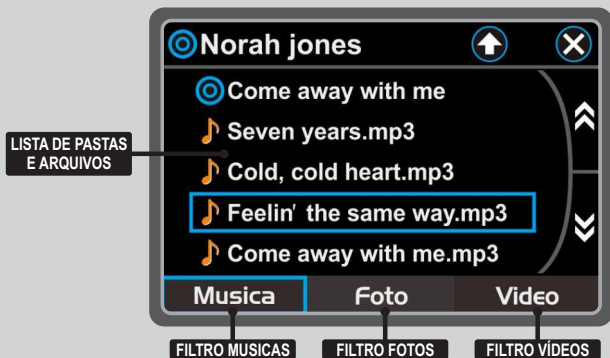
Norah jones

Come away with me

Seven years.mp3

Cold, cold heart.mp3

Feelin' the same way.mp3

Come away with me.mp3

LISTA DE PASTAS E ARQUIVOS

Musica

Foto

Video

FILTRO MUSICAS

FILTRO FOTOS

FILTRO VÍDEOS